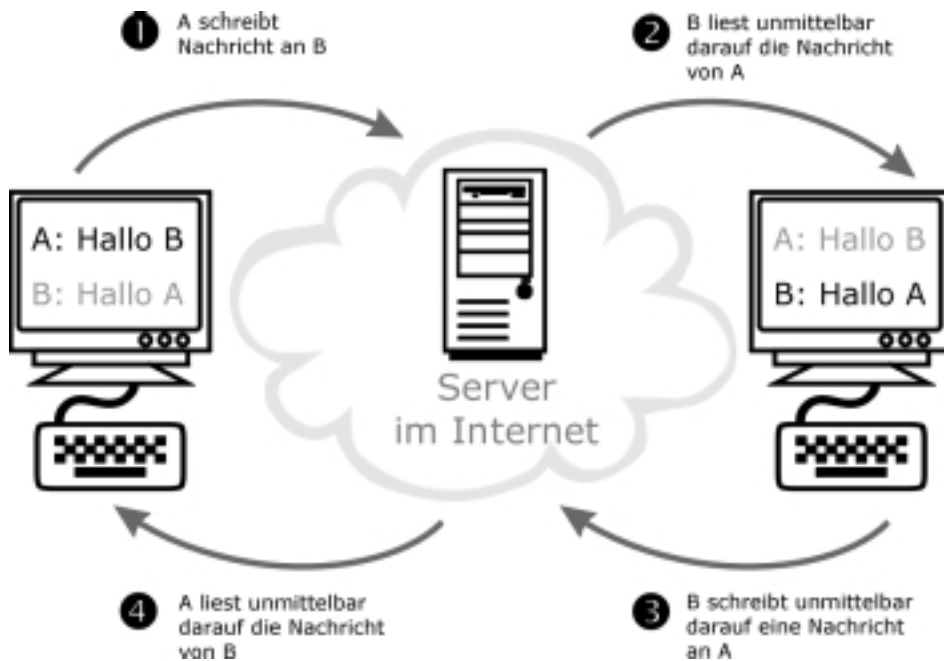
1 A schreibt Nachricht an B

2 B liest unmittelbar darauf die Nachricht von A

A: Hallo B
B: Hallo A

Server im Internet

A: Hallo B
B: Hallo A

4 A liest unmittelbar darauf die Nachricht von B

3 B schreibt unmittelbar darauf eine Nachricht an A